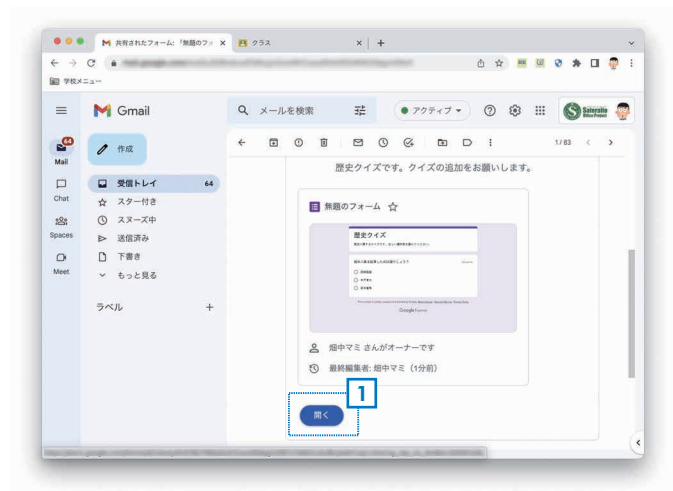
共有されたフォーム: 「無題のフォ ×
クラス
学校メニュー
Gmail
メールを検索
アクティブ
Satoraku
64
Mail
作成
Chat
Spaces
Meet
受信トレイ 64
スター付き
スヌーズ中
送信済み
下書き
もっと見る
ラベル
+
1 / 83
歴史クイズです。クイズの追加をお願いします。
無題のフォーム
歴史クイズ
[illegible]
Google Forms
畑中マミ さんがオーナーです
最終編集者: 畑中マミ（1分前）
1
開く